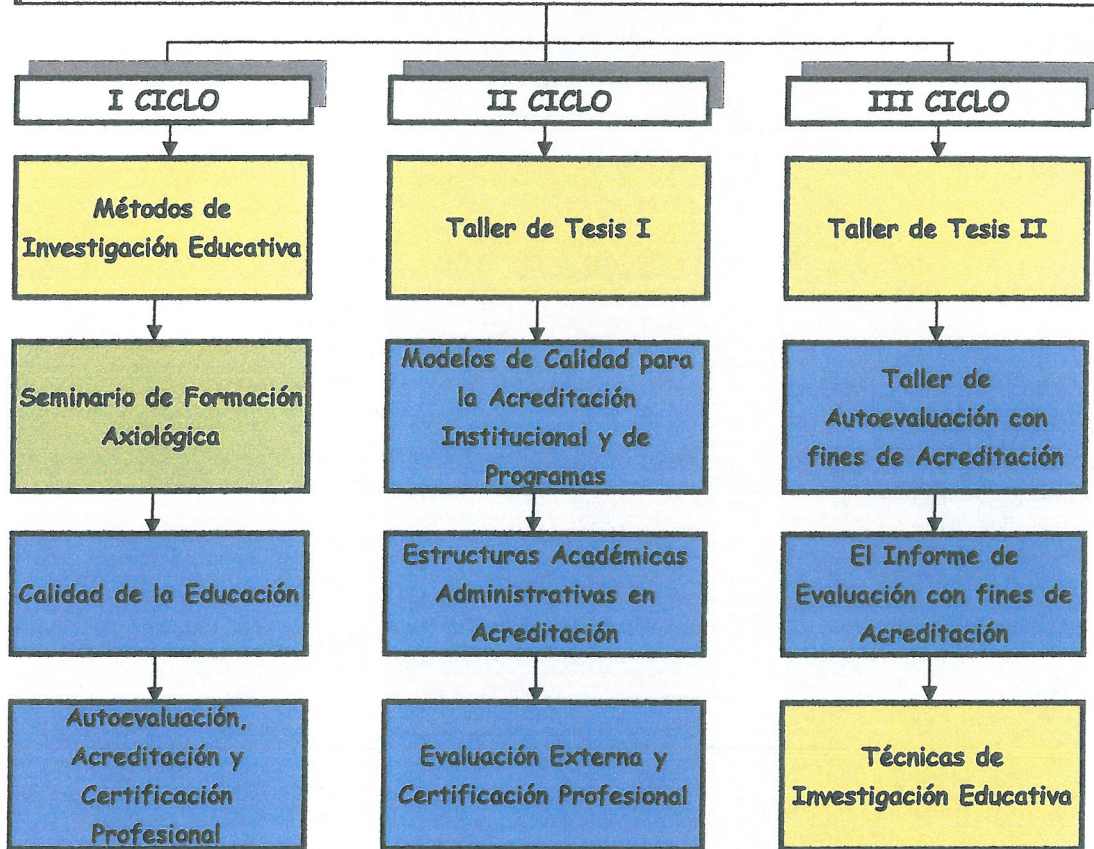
I CICLO

Métodos de Investigación Educativa

Seminario de Formación Axiológica

Calidad de la Educación

Autoevaluación, Acreditación y Certificación Profesional

II CICLO

Taller de Tesis I

Modelos de Calidad para la Acreditación Institucional y de Programas

Estructuras Académicas Administrativas en Acreditación

Evaluación Externa y Certificación Profesional

III CICLO

Taller de Tesis II

Taller de Autoevaluación con fines de Acreditación

El Informe de Evaluación con fines de Acreditación

Técnicas de Investigación Educativa